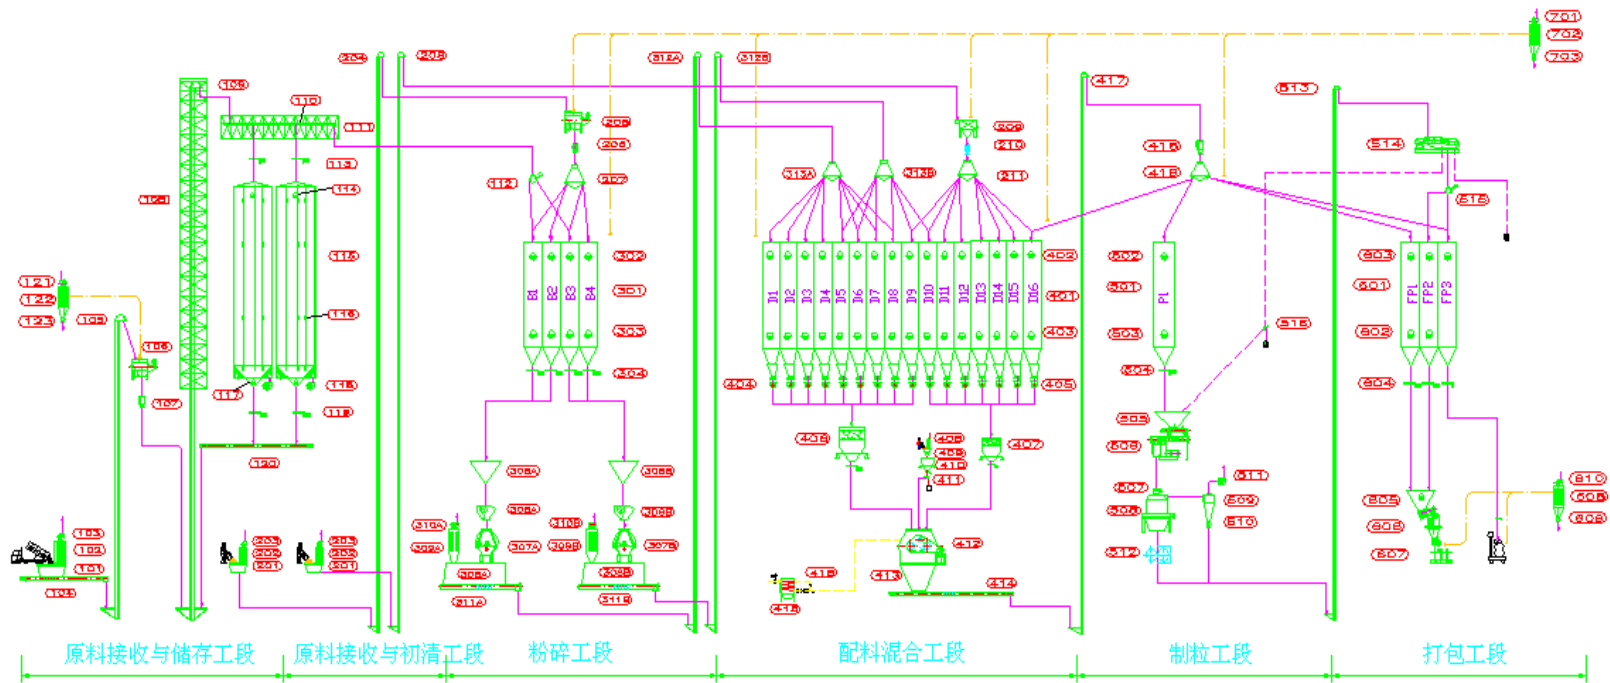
701
702
703
204
205
312A
312B
417
513
109
110
111
206
208
209
210
113
114
112
207
313A
313B
211
416
418
514
515
105
B1
B2
B3
B4
302
301
303
304
115
116
118
119
117
120
D1
D2
D3
D4
D5
D6
D7
D8
D9
D10
D11
D12
D13
D14
D15
D16
402
401
403
404
405
502
501
503
504
P1
516
603
601
602
604
FP1
FP2
FP3
121
122
123
106
108
107
305A
306A
307A
308A
309A
310A
311A
305B
306B
307B
308B
309B
310B
311B
406
409
408
410
411
407
412
413
414
415
418
505
506
507
508
509
510
511
512
冷却
605
606
607
810
608
609
103
102
101
104
203
202
201
203
202
201
原料接收与储存工段
原料接收与初清工段
粉碎工段
配料混合工段
制粒工段
打包工段